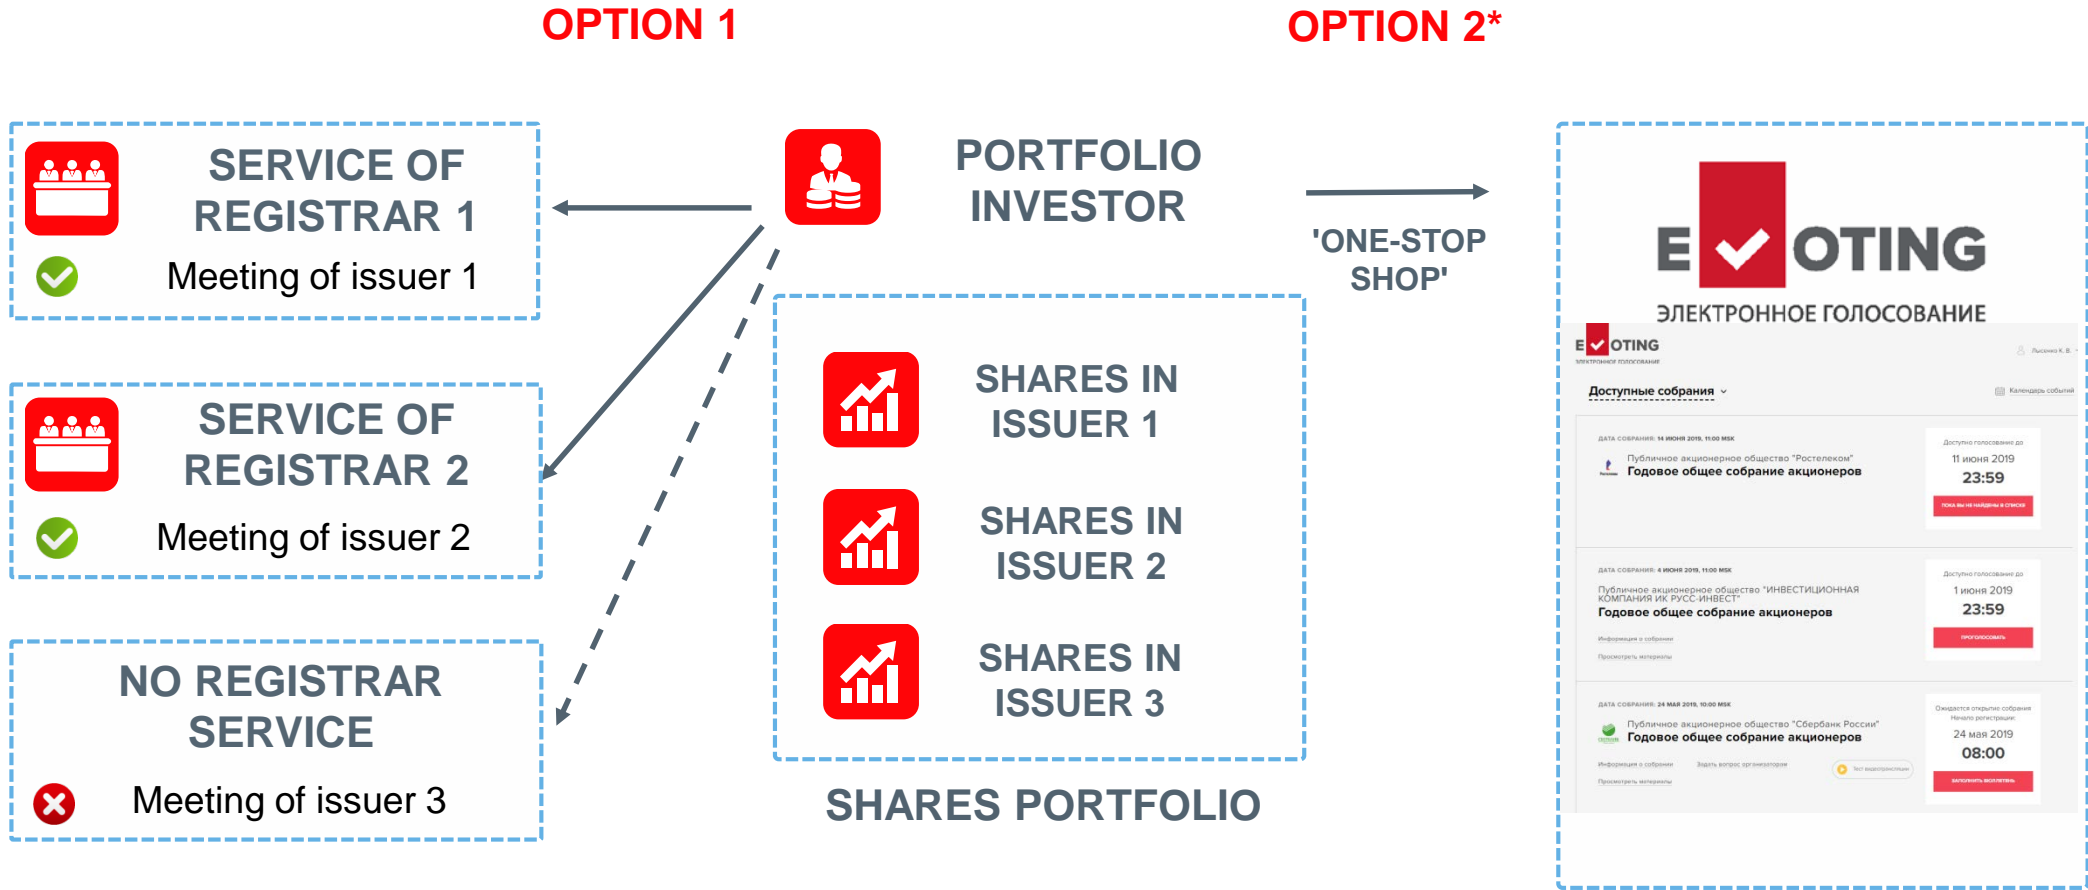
OPTION 1

OPTION 2*

SERVICE OF REGISTRAR 1

Meeting of issuer 1

SERVICE OF REGISTRAR 2

Meeting of issuer 2

NO REGISTRAR SERVICE

Meeting of issuer 3

PORTFOLIO INVESTOR

SHARES IN ISSUER 1

SHARES IN ISSUER 2

SHARES IN ISSUER 3

SHARES PORTFOLIO

'ONE-STOP SHOP'

E OTING

ЭЛЕКТРОННОЕ ГОЛОСОВАНИЕ

E OTING

Доступные собрания

Календарь событий

ДАТА СОБРАНИЯ: 14 ИЮНЯ 2019, 11:00 MSK

Публичное акционерное общество "Ростелеком"
Годовое общее собрание акционеров

Доступно голосование до
11 июня 2019
23:59

ДАТА СОБРАНИЯ: 4 ИЮНЯ 2019, 11:00 MSK

Публичное акционерное общество "ИНВЕСТИЦИОННАЯ КОМПАНИЯ ИК РУСС-ИНВЕСТ"
Годовое общее собрание акционеров

Информация о собрании
Просмотреть материалы

Доступно голосование до
1 июня 2019
23:59

ПРОГОЛОСОВАТЬ

ДАТА СОБРАНИЯ: 24 МАЯ 2019, 10:00 MSK

Публичное акционерное общество "Сбербанк России"
Годовое общее собрание акционеров

Информация о собрании
Задать вопрос организатору
Просмотреть материалы

24 мая 2019
08:00